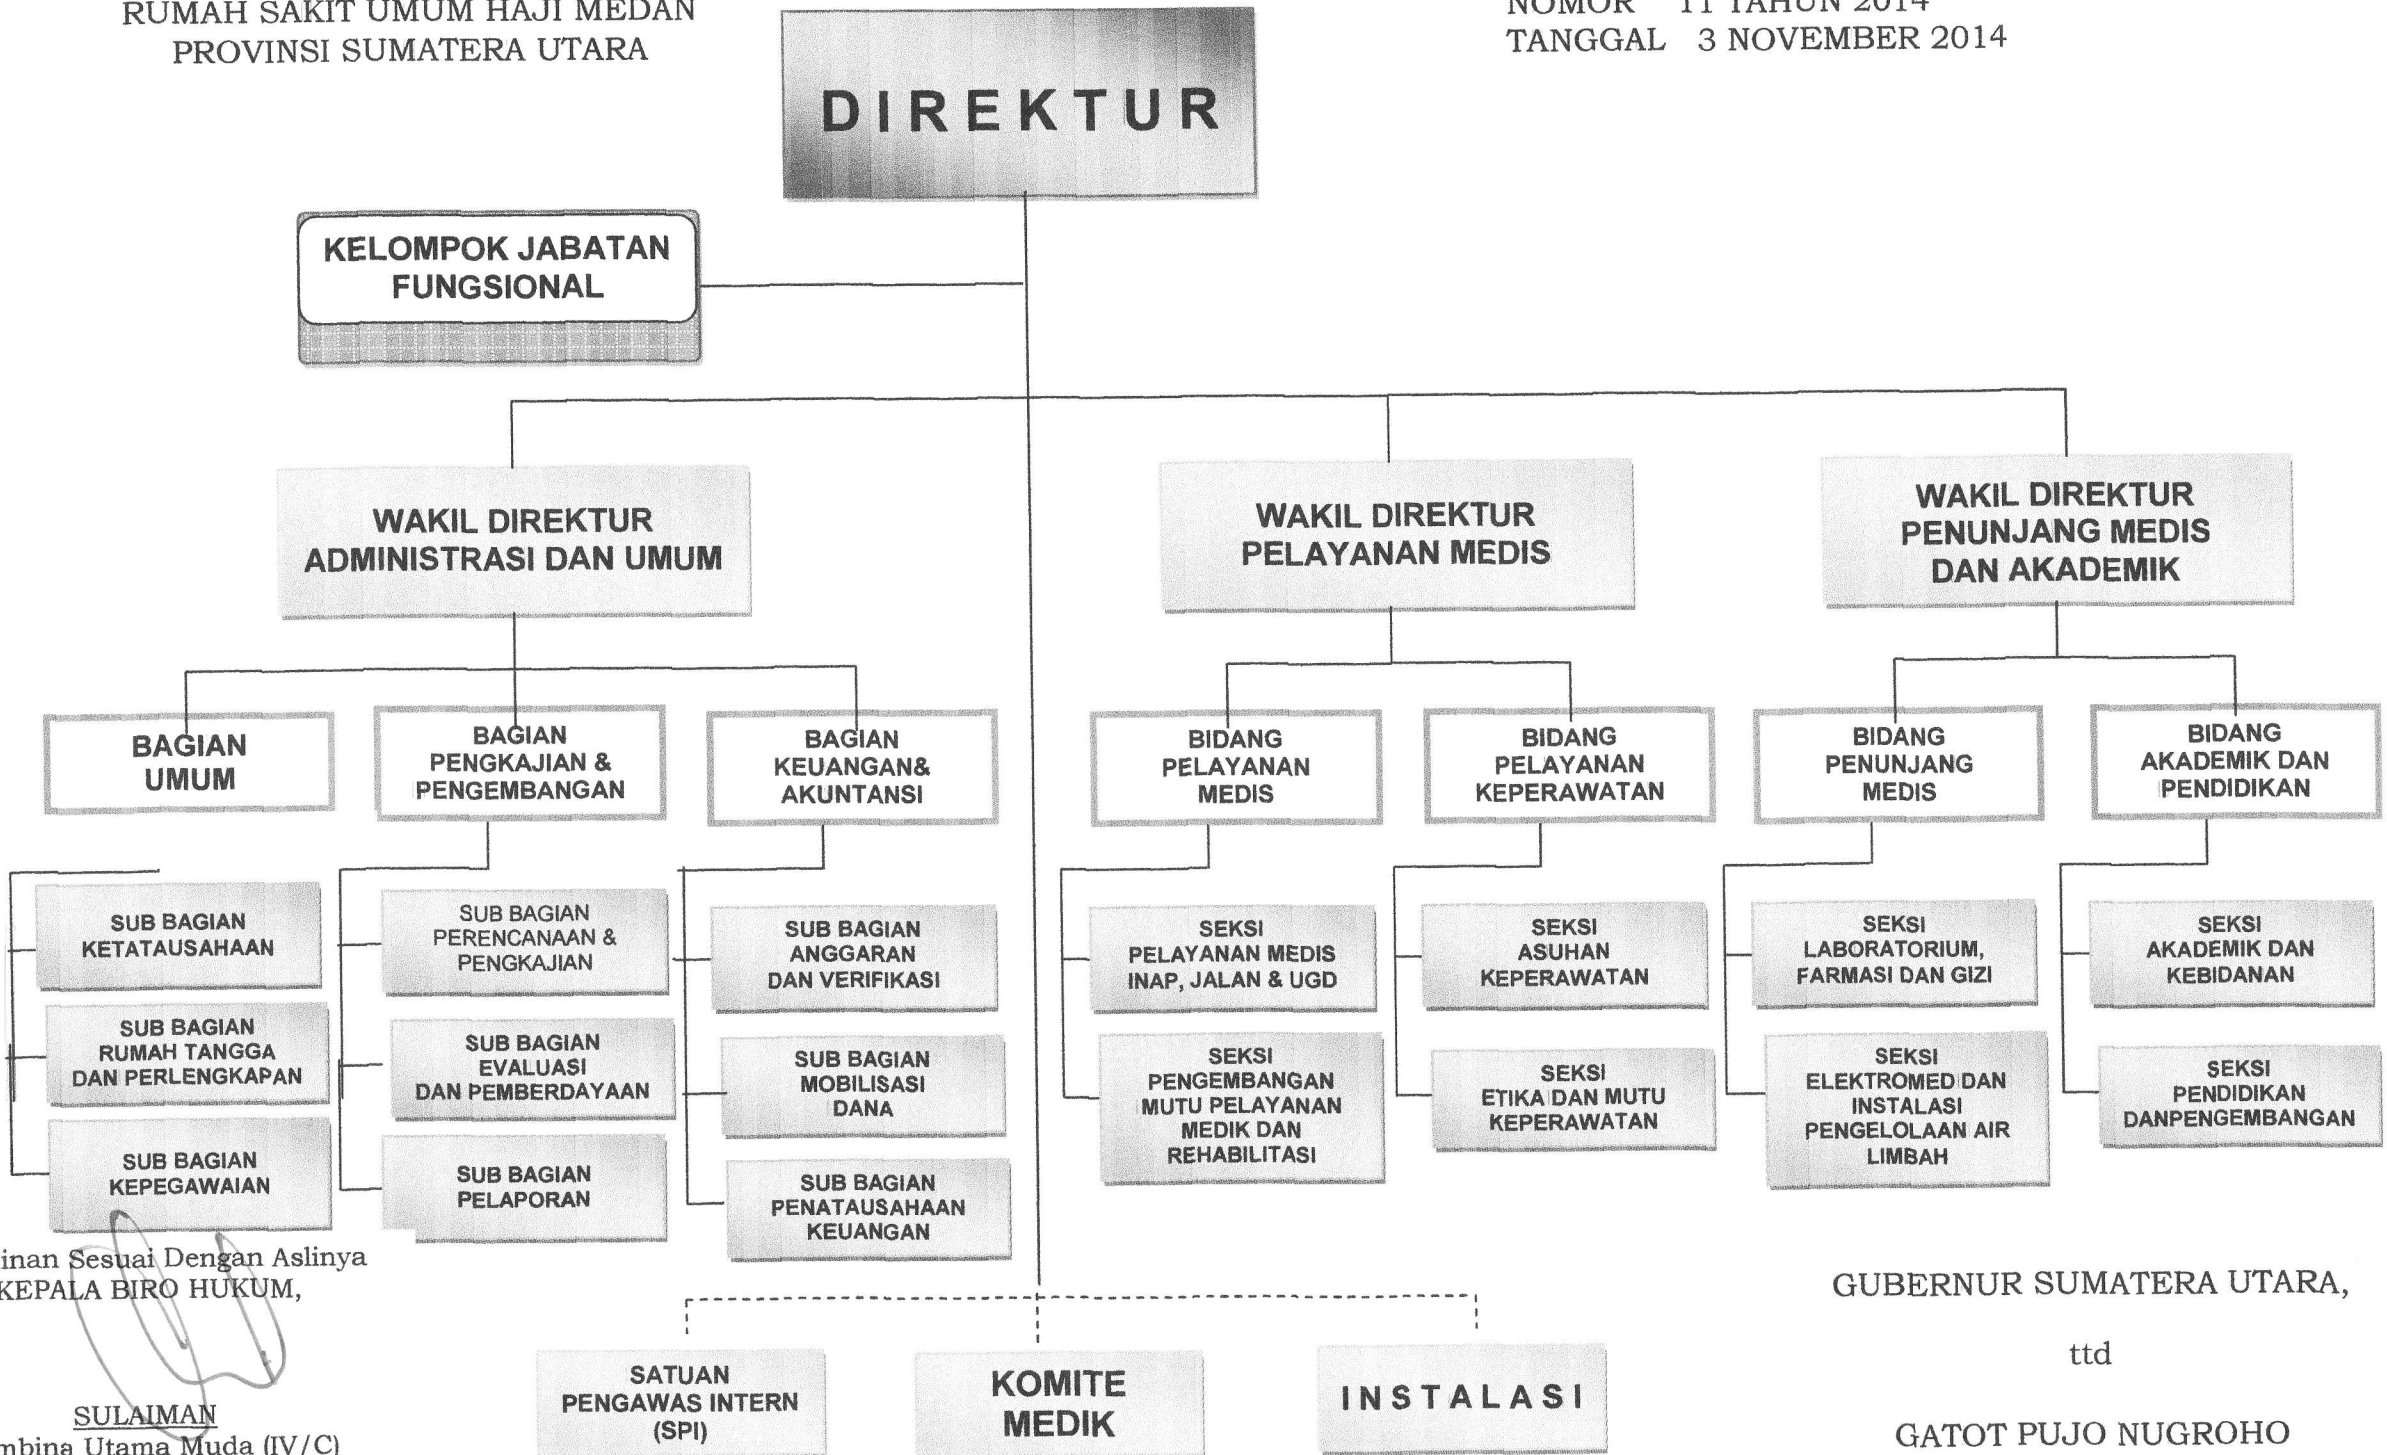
RUMAH SAKIT UMUM HAJI MEDAN
PROVINSI SUMATERA UTARA

NOMOR 11 TAHUN 2014
TANGGAL 3 NOVEMBER 2014

DIREKTUR

KELOMPOK JABATAN FUNGSIONAL

WAKIL DIREKTUR ADMINISTRASI DAN UMUM

WAKIL DIREKTUR PELAYANAN MEDIS

WAKIL DIREKTUR PENUNJANG MEDIS DAN AKADEMIK

BAGIAN UMUM

BAGIAN PENGKAJIAN & PENGEMBANGAN

BAGIAN KEUANGAN& AKUNTANSI

BIDANG PELAYANAN MEDIS

BIDANG PELAYANAN KEPERAWATAN

BIDANG PENUNJANG MEDIS

BIDANG AKADEMIK DAN PENDIDIKAN

SUB BAGIAN KETATAUSAHAAN

SUB BAGIAN RUMAH TANGGA DAN PERLENGKAPAN

SUB BAGIAN KEPEGAWAIAN

SUB BAGIAN PERENCANAAN & PENGKAJIAN

SUB BAGIAN EVALUASI DAN PEMBERDAYAAN

SUB BAGIAN PELAPORAN

SUB BAGIAN ANGGARAN DAN VERIFIKASI

SUB BAGIAN MOBILISASI DANA

SUB BAGIAN PENATAUSAHAAN KEUANGAN

SEKSI PELAYANAN MEDIS INAP, JALAN & UGD

SEKSI PENGEMBANGAN MUTU PELAYANAN MEDIK DAN REHABILITASI

SEKSI ASUHAN KEPERAWATAN

SEKSI ETIKA DAN MUTU KEPERAWATAN

SEKSI LABORATORIUM, FARMASI DAN GIZI

SEKSI ELEKTROMED DAN INSTALASI PENGELOLAAN AIR LIMBAH

SEKSI AKADEMIK DAN KEBIDANAN

SEKSI PENDIDIKAN DANPENGEMBANGAN

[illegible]inan Sesuai Dengan Aslinya
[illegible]KEPALA BIRO HUKUM,

SULAIMAN
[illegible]mbina Utama Muda (IV/C)

SATUAN PENGAWAS INTERN (SPI)

KOMITE MEDIK

INSTALASI

GUBERNUR SUMATERA UTARA,

ttd

GATOT PUJO NUGROHO